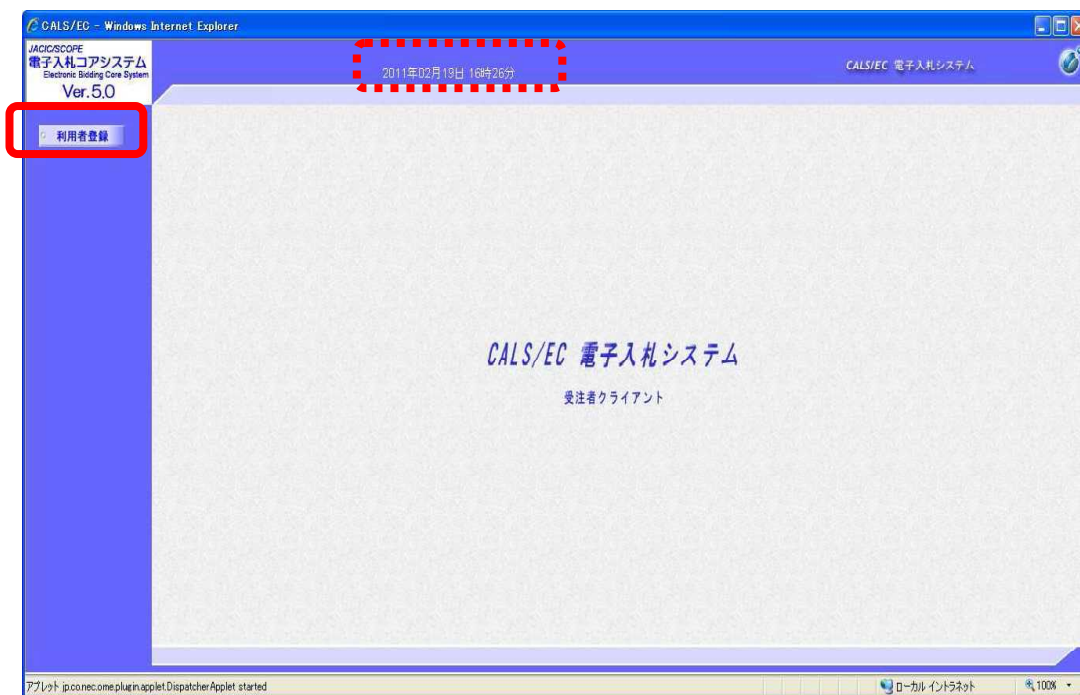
CALS/EC - Windows Internet Explorer

JACIC/SCOPE
電子入札コアシステム
Electronic Bidding Core System
Ver.5.0

2011年02月19日 16時26分

CALS/EC 電子入札システム

利用者登録

CALS/EC 電子入札システム
受注者クライアント

アプレット jp.co.nec.ome.plugin.applet.DispatcherApplet started

ローカル イントラネット

100%